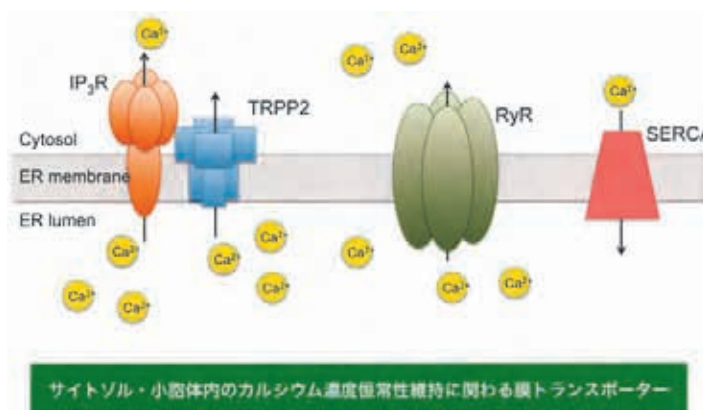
$Ca^{2+}$

$IP_3R$

TRPP2

$Ca^{2+}$ $Ca^{2+}$

RyR

$Ca^{2+}$

SERCA

Cytosol

ER membrane

ER lumen

$Ca^{2+}$ $Ca^{2+}$ $Ca^{2+}$ $Ca^{2+}$ $Ca^{2+}$ $Ca^{2+}$ $Ca^{2+}$ $Ca^{2+}$ $Ca^{2+}$

サイトゾル・小胞体内のカルシウム濃度恒常性維持に関わる膜トランスポーター